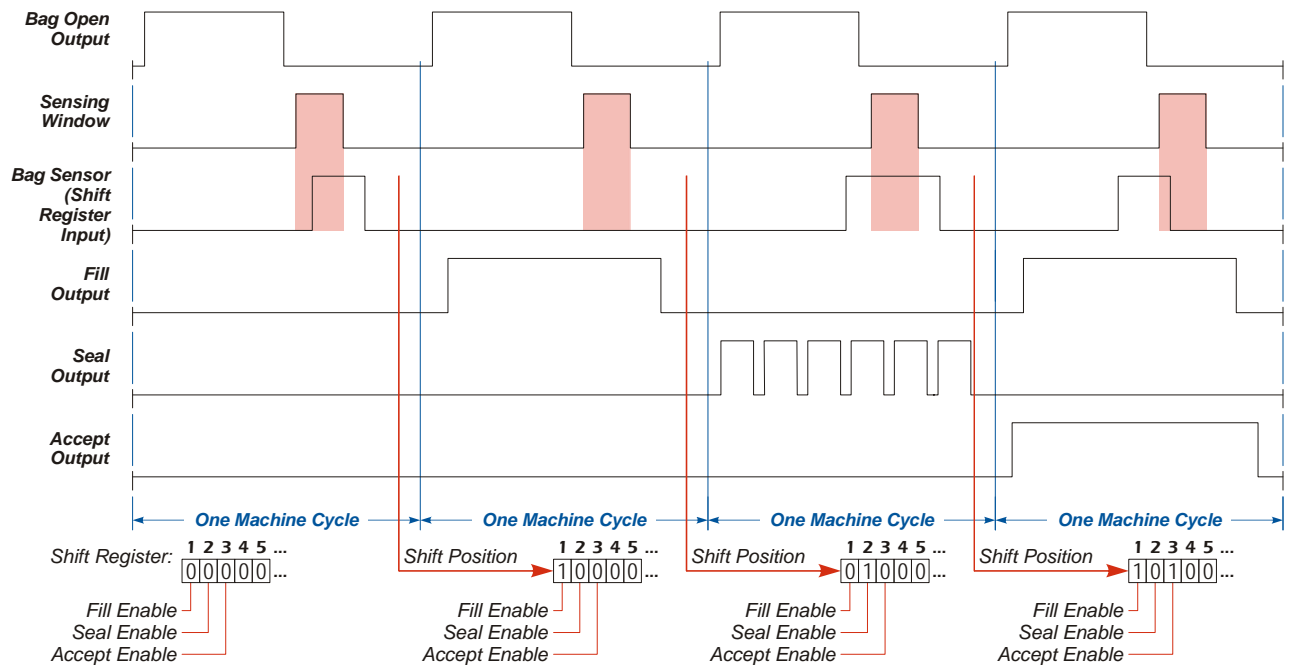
Bag Open Output

Sensing Window

Bag Sensor (Shift Register Input)

Fill Output

Seal Output

Accept Output

One Machine Cycle

One Machine Cycle

One Machine Cycle

One Machine Cycle

Shift Register: 1 2 3 4 5 ... 0 0 0 0 0 ...
Fill Enable
Seal Enable
Accept Enable

Shift Position 1 2 3 4 5 ... 1 0 0 0 0 ...
Fill Enable
Seal Enable
Accept Enable

Shift Position 1 2 3 4 5 ... 0 1 0 0 0 ...
Fill Enable
Seal Enable
Accept Enable

Shift Position 1 2 3 4 5 ... 1 0 1 0 0 ...
Fill Enable
Seal Enable
Accept Enable